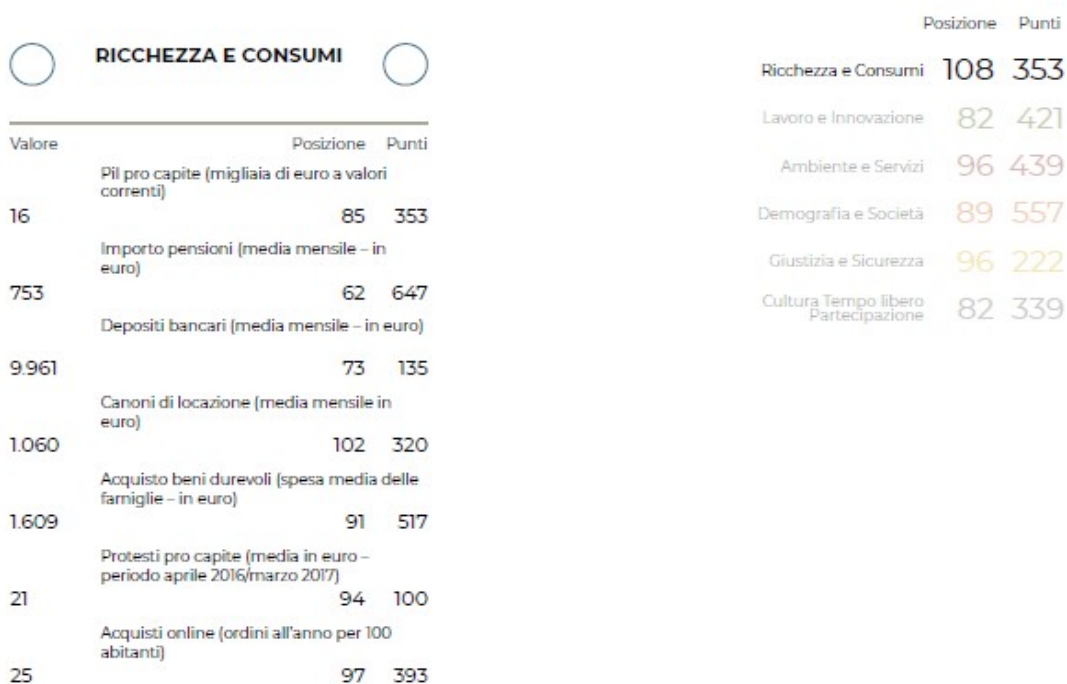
RICCHEZZA E CONSUMI

| Valore | | Posizione | Punti |
|---|---|---|---|
| 16 | Pil pro capite (migliaia di euro a valori correnti) | 85 | 353 |
| 753 | Importo pensioni (media mensile – in euro) | 62 | 647 |
| 9.961 | Depositi bancari (media mensile – in euro) | 73 | 135 |
| 1.060 | Canoni di locazione (media mensile in euro) | 102 | 320 |
| 1.609 | Acquisto beni durevoli (spesa media delle famiglie – in euro) | 91 | 517 |
| 21 | Protesti pro capite (media in euro – periodo aprile 2016/marzo 2017) | 94 | 100 |
| 25 | Acquisti online (ordini all'anno per 100 abitanti) | 97 | 393 |

| | Posizione | Punti |
|---|---|---|
| Ricchezza e Consumi | 108 | 353 |
| Lavoro e Innovazione | 82 | 421 |
| Ambiente e Servizi | 96 | 439 |
| Demografia e Società | 89 | 557 |
| Giustizia e Sicurezza | 96 | 222 |
| Cultura Tempo libero Partecipazione | 82 | 339 |